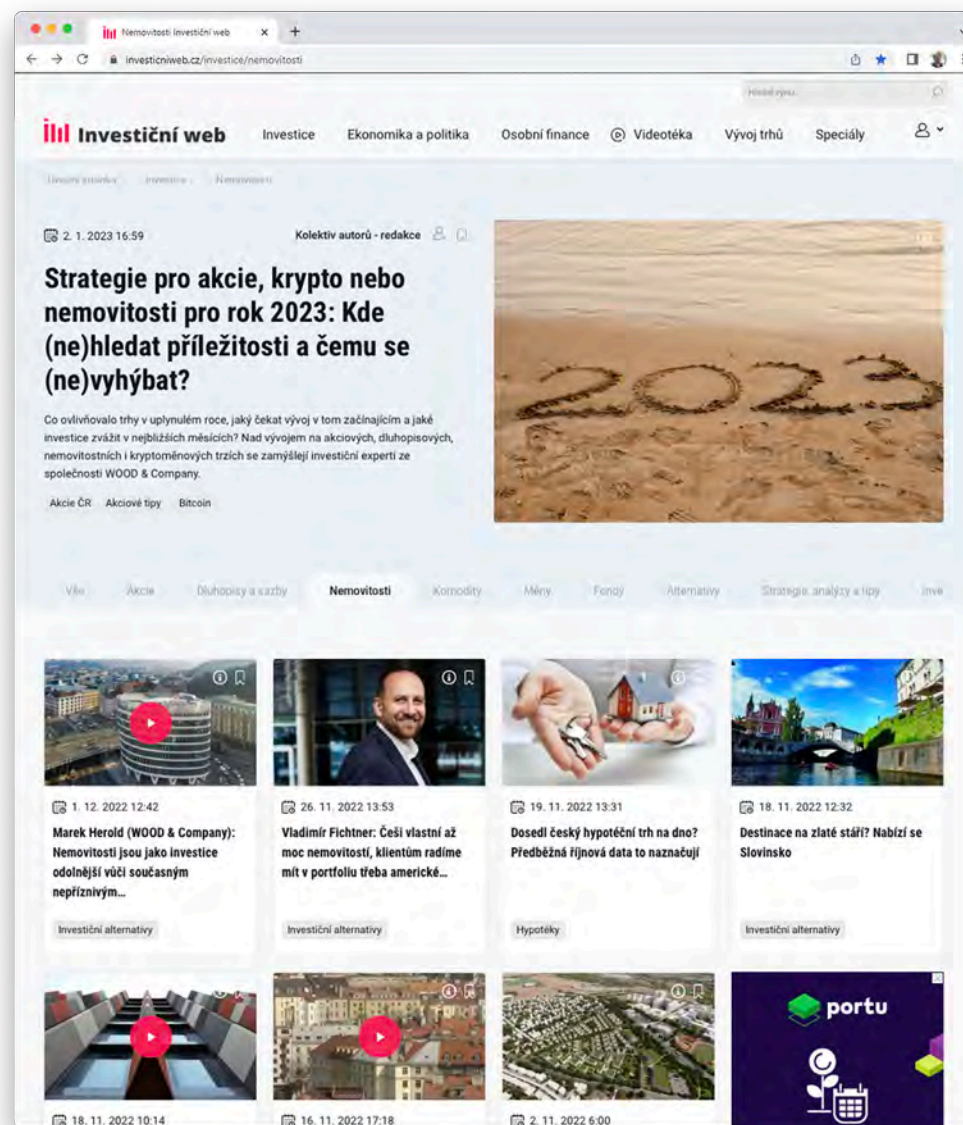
Nemovitosti Investiční web

investicniweb.cz/investice/nemovitosti

Hledat výraz

Investiční web

Investice Ekonomika a politika Osobní finance Videotéka Vývoj trhů Speciály

Úvodní stránka Investice Nemovitosti

2. 1. 2023 16:59

Kolektiv autorů - redakce

Strategie pro akcie, krypto nebo nemovitosti pro rok 2023: Kde (ne)hledat příležitosti a čemu se (ne)vyhýbat?

Co ovlivňovalo trhy v uplynulém roce, jaký čekat vývoj v tom začínajícím a jaké investice zvážit v nejbližších měsících? Nad vývojem na akciových, dluhopisových, nemovitostních i kryptoměnových trzích se zamýšlejí investiční experti ze společnosti WOOD & Company.

Akcie ČR Akciové tipy Bitcoin

Vše Akcie Dluhopisy a sazby Nemovitosti Komodity Měny Fondy Alternativy Strategie, analýzy a tipy Inve

1. 12. 2022 12:42

Marek Herold (WOOD & Company): Nemovitosti jsou jako investice odolnější vůči současným nepříznivým…

Investiční alternativy

26. 11. 2022 13:53

Vladimír Fichtner: Češi vlastní až moc nemovitostí, klientům radíme mít v portfoliu třeba americké…

Investiční alternativy

19. 11. 2022 13:31

Dosedl český hypoteční trh na dno? Předběžná říjnová data to naznačují

Hypotéky

18. 11. 2022 12:32

Destinace na zlaté stáří? Nabízí se Slovinsko

Investiční alternativy

18. 11. 2022 10:14

16. 11. 2022 17:18

2. 11. 2022 6:00

portu